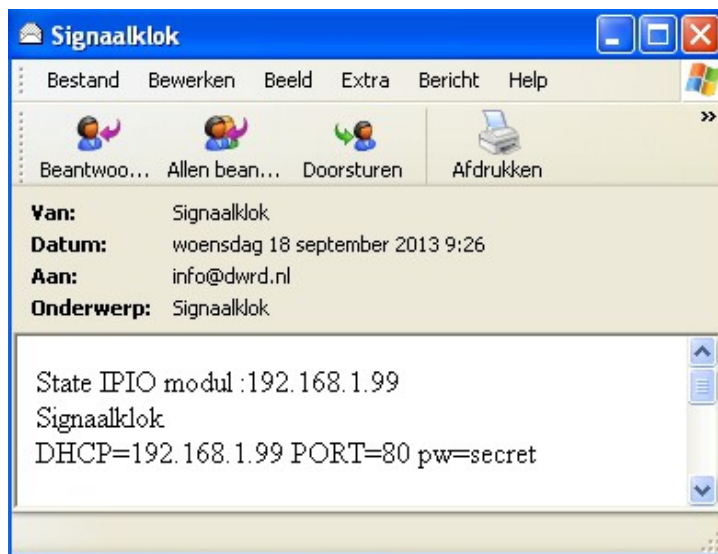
Signaalklok

Bestand Bewerken Beeld Extra Bericht Help

Beantwoo... Allen bean... Doorsturen Afdrukken

Van: Signaalklok
Datum: woensdag 18 september 2013 9:26
Aan: info@dwrd.nl
Onderwerp: Signaalklok

State IPIO modul :192.168.1.99
Signaalklok
DHCP=192.168.1.99 PORT=80 pw=secret